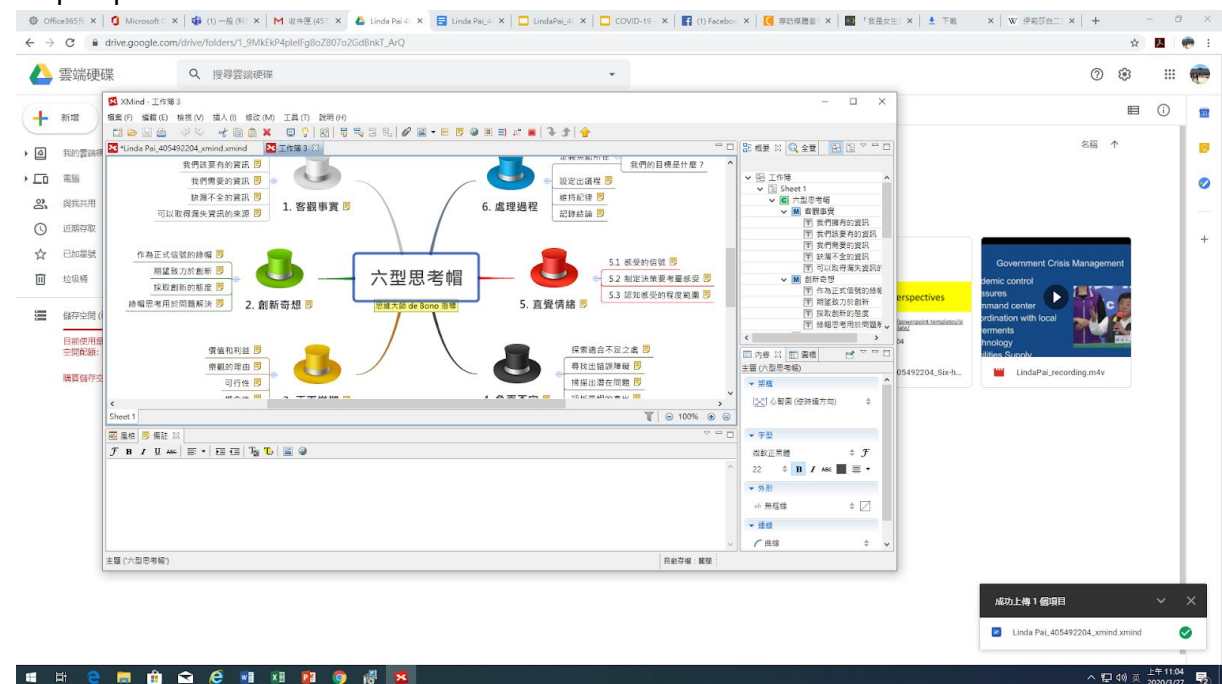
Office365 | Microsoft | (1) 一般 | 收件匣 (457 | Linda Pai | Linda Pai | LindaPai | COVID-19 | (1) Facebook | 導助模擬 | 「我是女生」 | 下載 | 伊莉莎白

drive.google.com/drive/folders/1_9MkEkP4pleIFg8oZ807o2GdBnkT_ArQ

雲端硬碟
搜尋雲端硬碟

新增
我的雲端硬碟
電腦
與我共用
近期存取
已加星號
垃圾桶
儲存空間
目前使用量 空間配額
購買儲存空間

名稱 ↑

XMind - 工作簿 3
檔案 (F) 編輯 (E) 檢視 (V) 插入 (I) 修改 (M) 工具 (T) 說明 (H)
*Linda Pai_405492204_xmind.xmind | 工作簿 3

六型思考帽
思維大師 de Bono 倡導

1. 客觀事實
我們該要有的資訊
我們需要的資訊
缺漏不全的資訊
可以取得漏失資訊的來源

2. 創新奇想
作為正式信號的綠帽
期望致力於創新
採取創新的態度
綠帽思考用於問題解決

3. 正面樂觀
價值和利益
樂觀的理由
可行性

4. 負面否定
探索適合不足之處
尋找出錯誤陳碴
接提出潛在問題

5. 直覺情緒
5.1 感受的信號
5.2 制定決策要考量感受
5.3 認知感受的程度範圍

6. 處理過程
設定出議程
維持紀律
記錄結論
我們的目標是什麼？

Sheet 1
100%

風格 備註

主題 ('六型思考帽')
自動存檔：關閉

概要 全景
工作簿
Sheet 1
六型思考帽
客觀事實
我們擁有的資訊
我們該要有的資訊
我們需要的資訊
缺漏不全的資訊
可以取得漏失資訊的
創新奇想
作為正式信號的綠帽
期望致力於創新
採取創新的態度
綠帽思考用於問題解決

內容 圖標
主題 (六型思考帽)
架構
心智圖 (逆時鐘方向)
字型
微軟正黑體
22 B I
外形
無框線
連線
曲線

erspectives
405492204_Six-h...

Government Crisis Management
demic control
asures
mmand center
ordination with local
rerments
hnology
ilities Supply
LindaPai_recording.m4v

成功上傳 1 個項目
Linda Pai_405492204_xmind.xmind

上午 11:04
2020/3/27